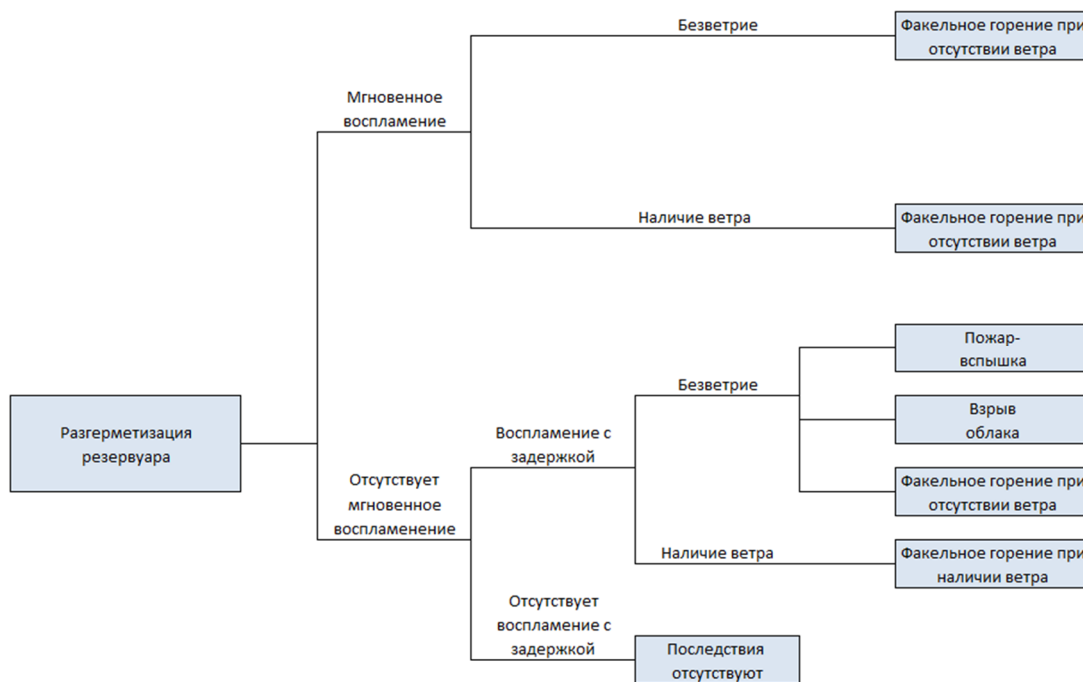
Разгерметизация резервуара

Мгновенное воспламение

Безветрие

Факельное горение при отсутствии ветра

Наличие ветра

Факельное горение при отсутствии ветра

Отсутствует мгновенное воспламенение

Воспламение с задержкой

Безветрие

Пожар-вспышка

Взрыв облака

Факельное горение при отсутствии ветра

Наличие ветра

Факельное горение при наличии ветра

Отсутствует воспламение с задержкой

Последствия отсутствуют